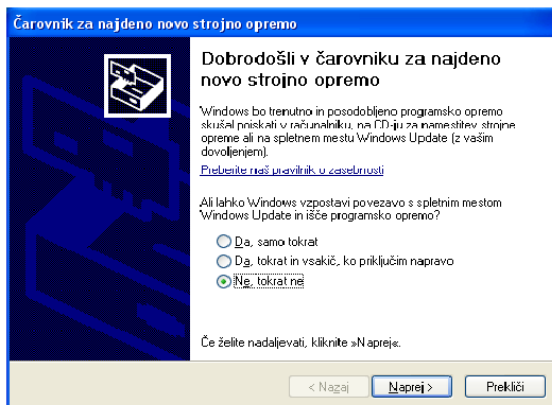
Čarovnik za najdeno novo strojno opremo

Dobrodošli v čarovniku za najdeno novo strojno opremo

Windows bo trenutno in posodobljeno programsko opremo skušal poiskati v računalniku, na CD-ju za namestitev strojne opreme ali na spletnem mestu Windows Update (z vašim dovoljenjem).

Preberite naš pravilnik o zasebnosti

Ali lahko Windows vzpostavi povezavo s spletnim mestom Windows Update in išče programsko opremo?

Da, samo tokrat

Da, tokrat in vsakič, ko priključim napravo

Ne, tokrat ne

Če želite nadaljevati, kliknite »Naprej«.

< Nazaj

Naprej >

Prekliči